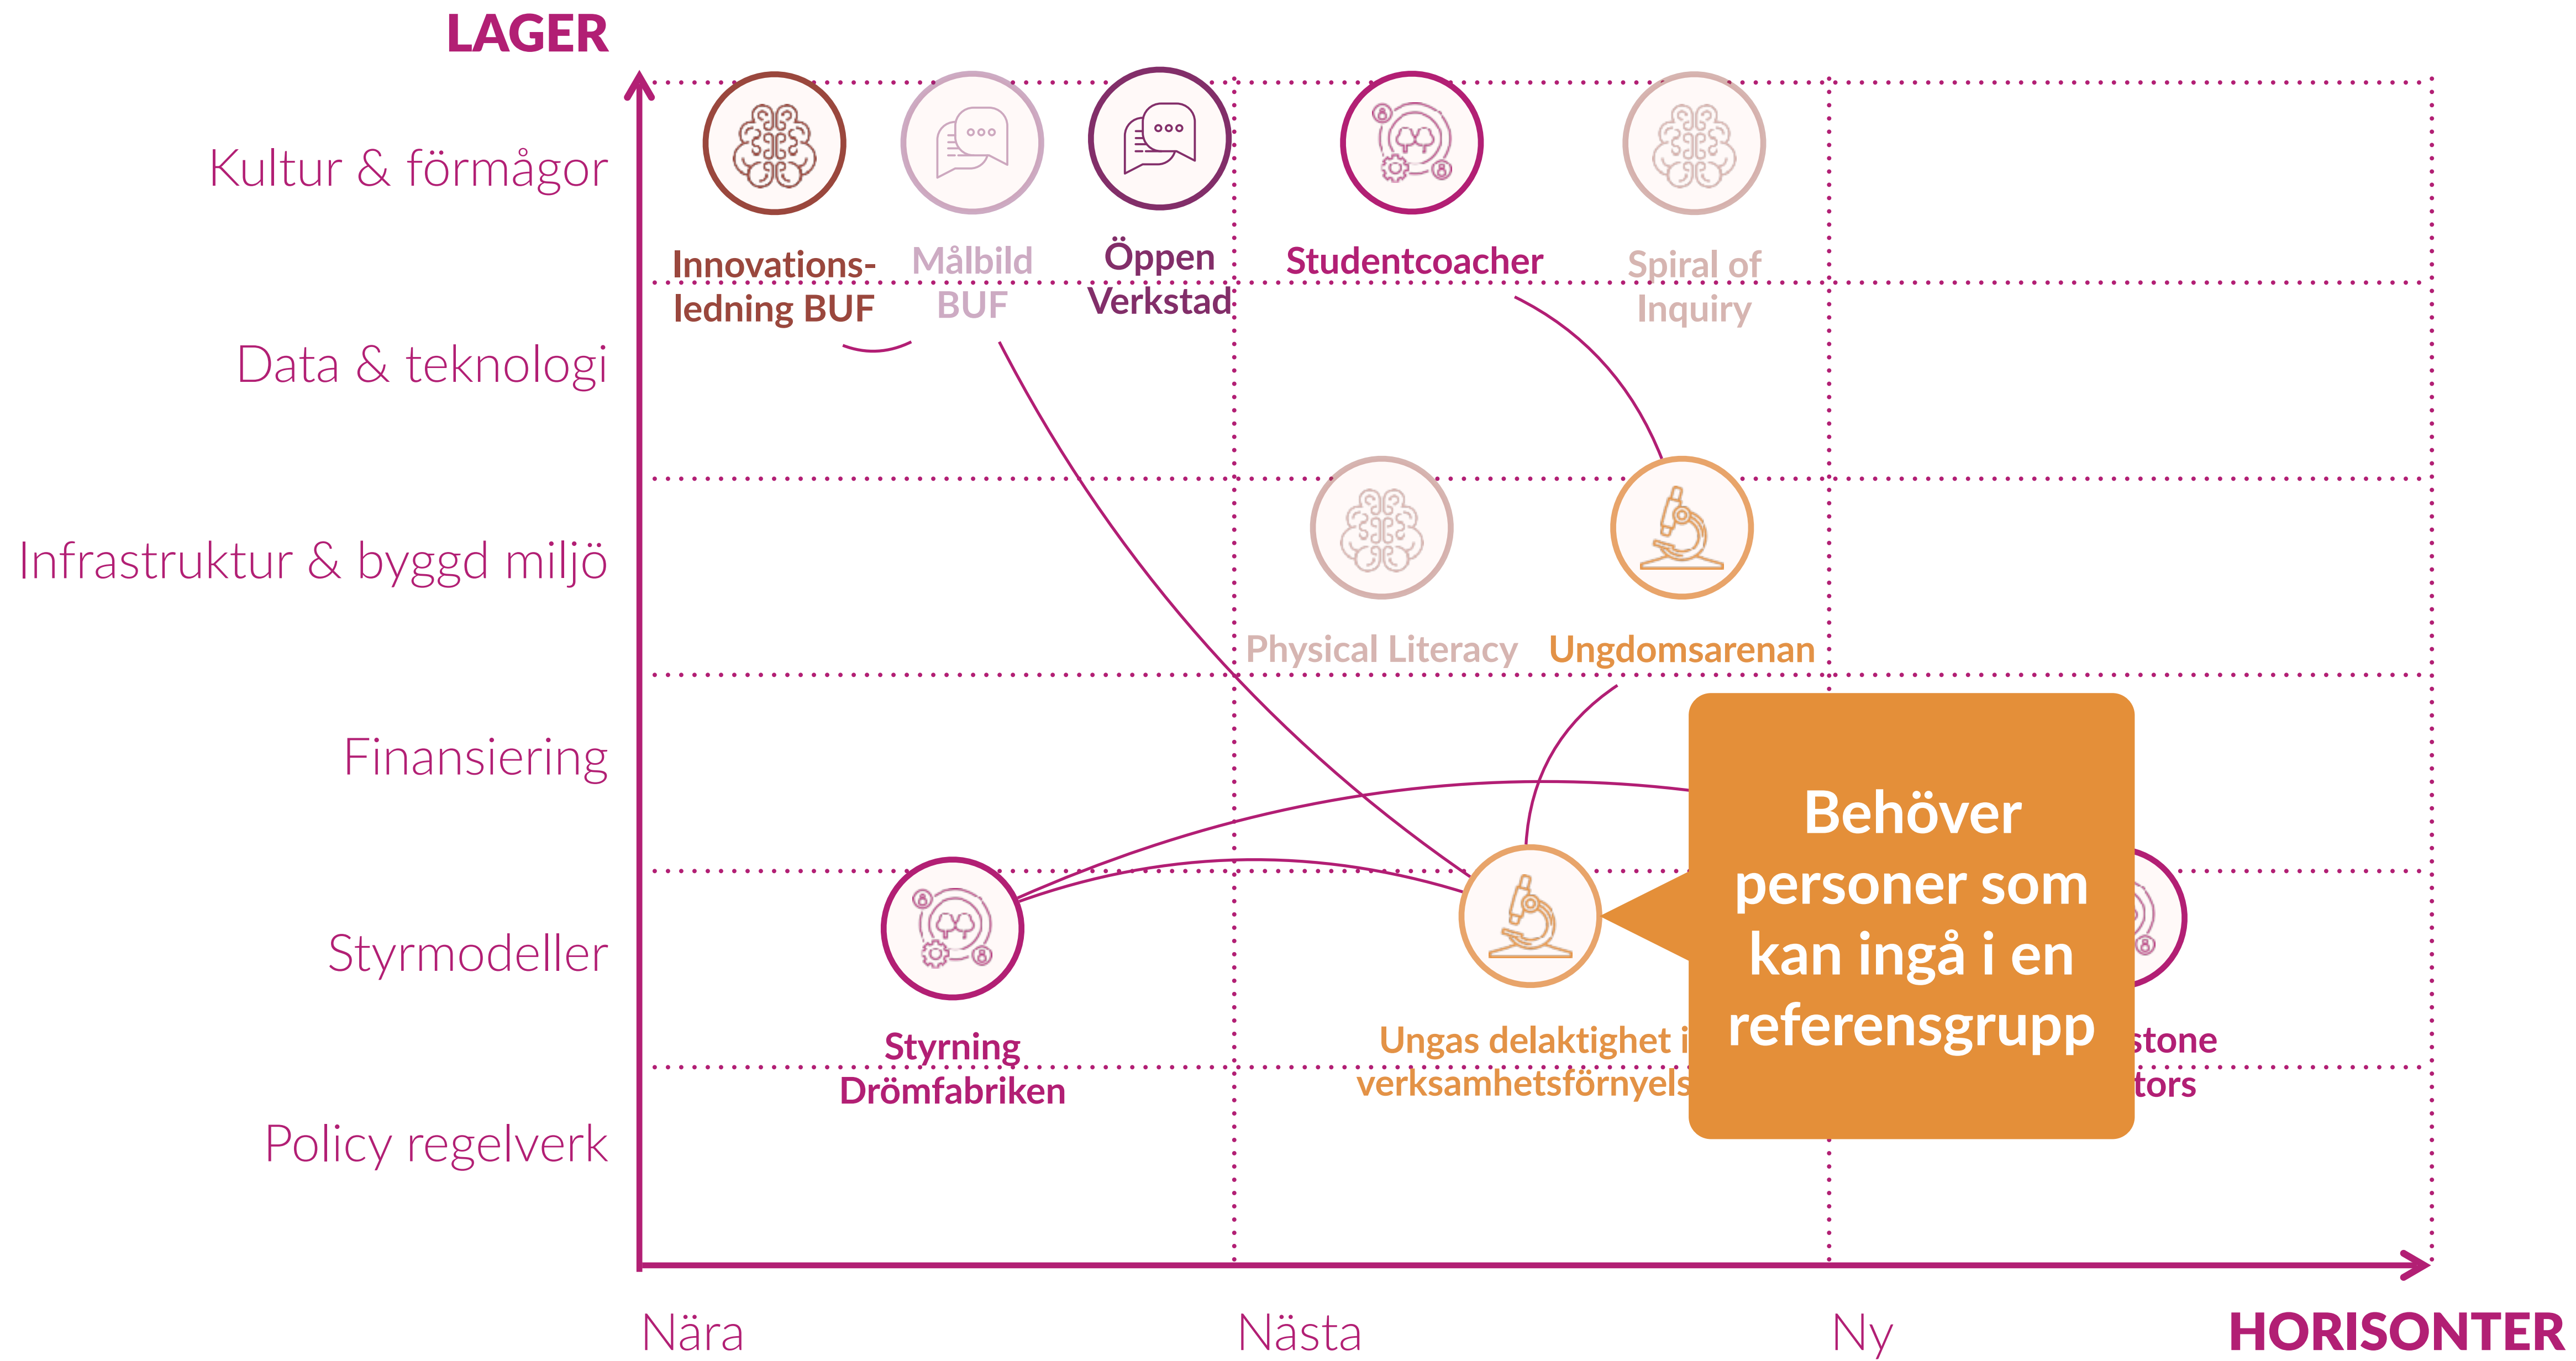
LAGER

Kultur & förmågor

Data & teknologi

Infrastruktur & byggd miljö

Finansiering

Styrmodeller

Policy regelverk

Innovationsledning BUF

Målbild BUF

Öppen Verkstad

Studentcoacher

Spiral of Inquiry

Physical Literacy

Ungdomsarenan

Styrning Drömfabriken

Ungas delaktighet i verksamhetsförnyels

stone tors

Behöver personer som kan ingå i en referensgrupp

Nära

Nästa

Ny

HORISONTER